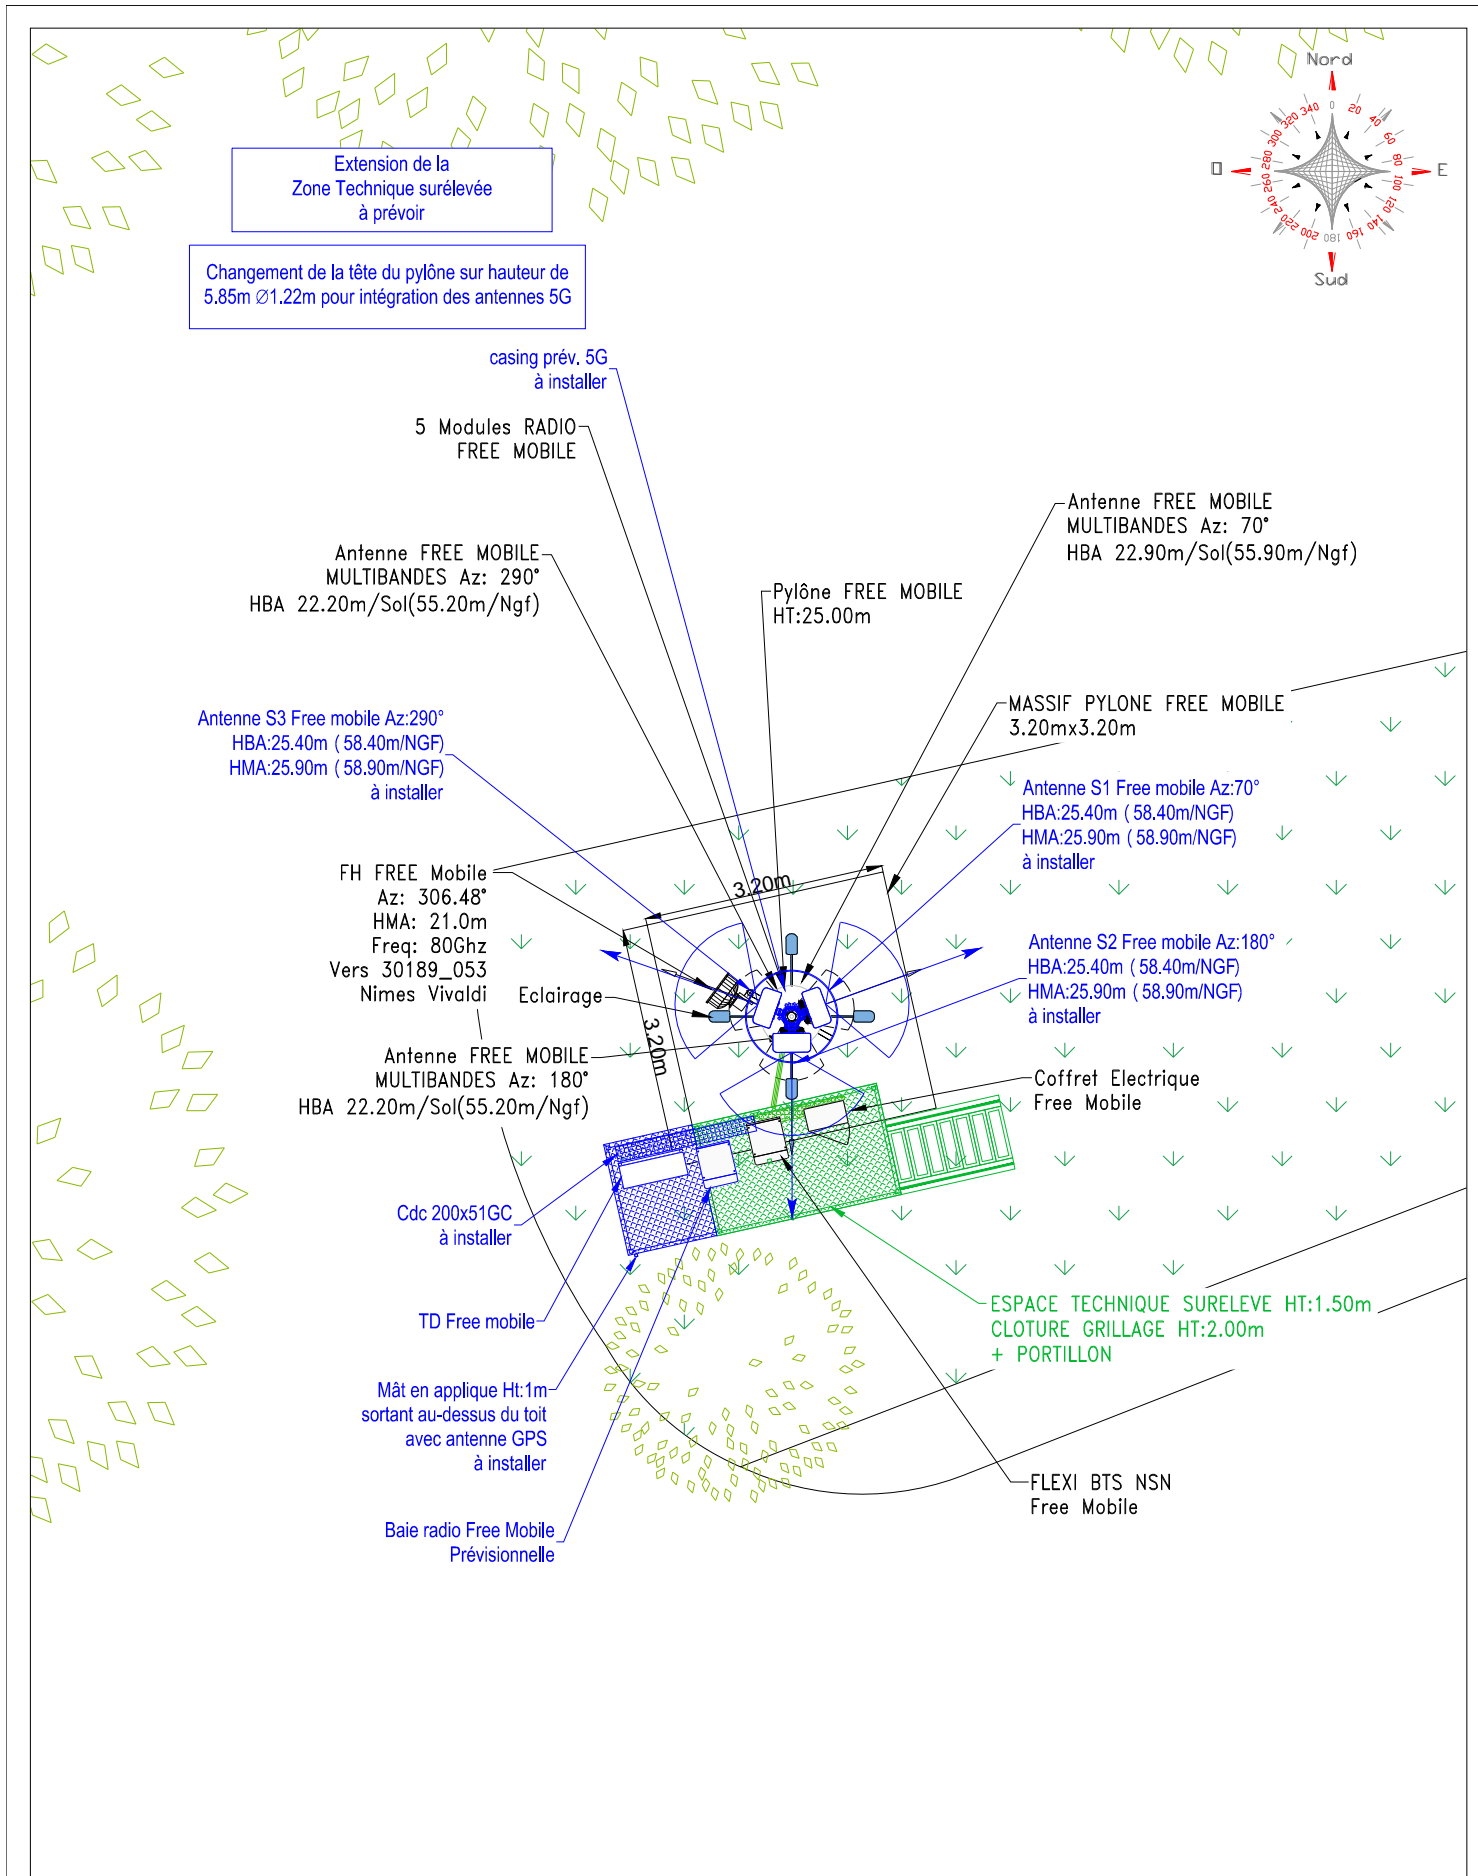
Nord
0
20
40
60
80
100
120
140
160
180
200
220
240
260
280
300
320
340
O
E
Sud

Extension de la
Zone Technique surélevée
à prévoir

Changement de la tête du pylône sur hauteur de 5.85m ∅1.22m pour intégration des antennes 5G

casing prév. 5G
à installer

5 Modules RADIO
FREE MOBILE

Antenne FREE MOBILE
MULTIBANDES Az: 70°
HBA 22.90m/Sol(55.90m/Ngf)

Antenne FREE MOBILE
MULTIBANDES Az: 290°
HBA 22.20m/Sol(55.20m/Ngf)

Pylône FREE MOBILE
HT:25.00m

MASSIF PYLONE FREE MOBILE
3.20mx3.20m

Antenne S3 Free mobile Az:290°
HBA:25.40m ( 58.40m/NGF)
HMA:25.90m ( 58.90m/NGF)
à installer

Antenne S1 Free mobile Az:70°
HBA:25.40m ( 58.40m/NGF)
HMA:25.90m ( 58.90m/NGF)
à installer

FH FREE Mobile
Az: 306.48°
HMA: 21.0m
Freq: 80Ghz
Vers 30189_053
Nimes Vivaldi

3.20m

Antenne S2 Free mobile Az:180°
HBA:25.40m ( 58.40m/NGF)
HMA:25.90m ( 58.90m/NGF)
à installer

Eclairage

3.20m

Antenne FREE MOBILE
MULTIBANDES Az: 180°
HBA 22.20m/Sol(55.20m/Ngf)

Coffret Electrique
Free Mobile

Cdc 200x51GC
à installer

TD Free mobile

ESPACE TECHNIQUE SURELEVE HT:1.50m
CLOTURE GRILLAGE HT:2.00m
+ PORTILLON

Mât en applique Ht:1m
sortant au-dessus du toit
avec antenne GPS
à installer

FLEXI BTS NSN
Free Mobile

Baie radio Free Mobile
Prévisionnelle